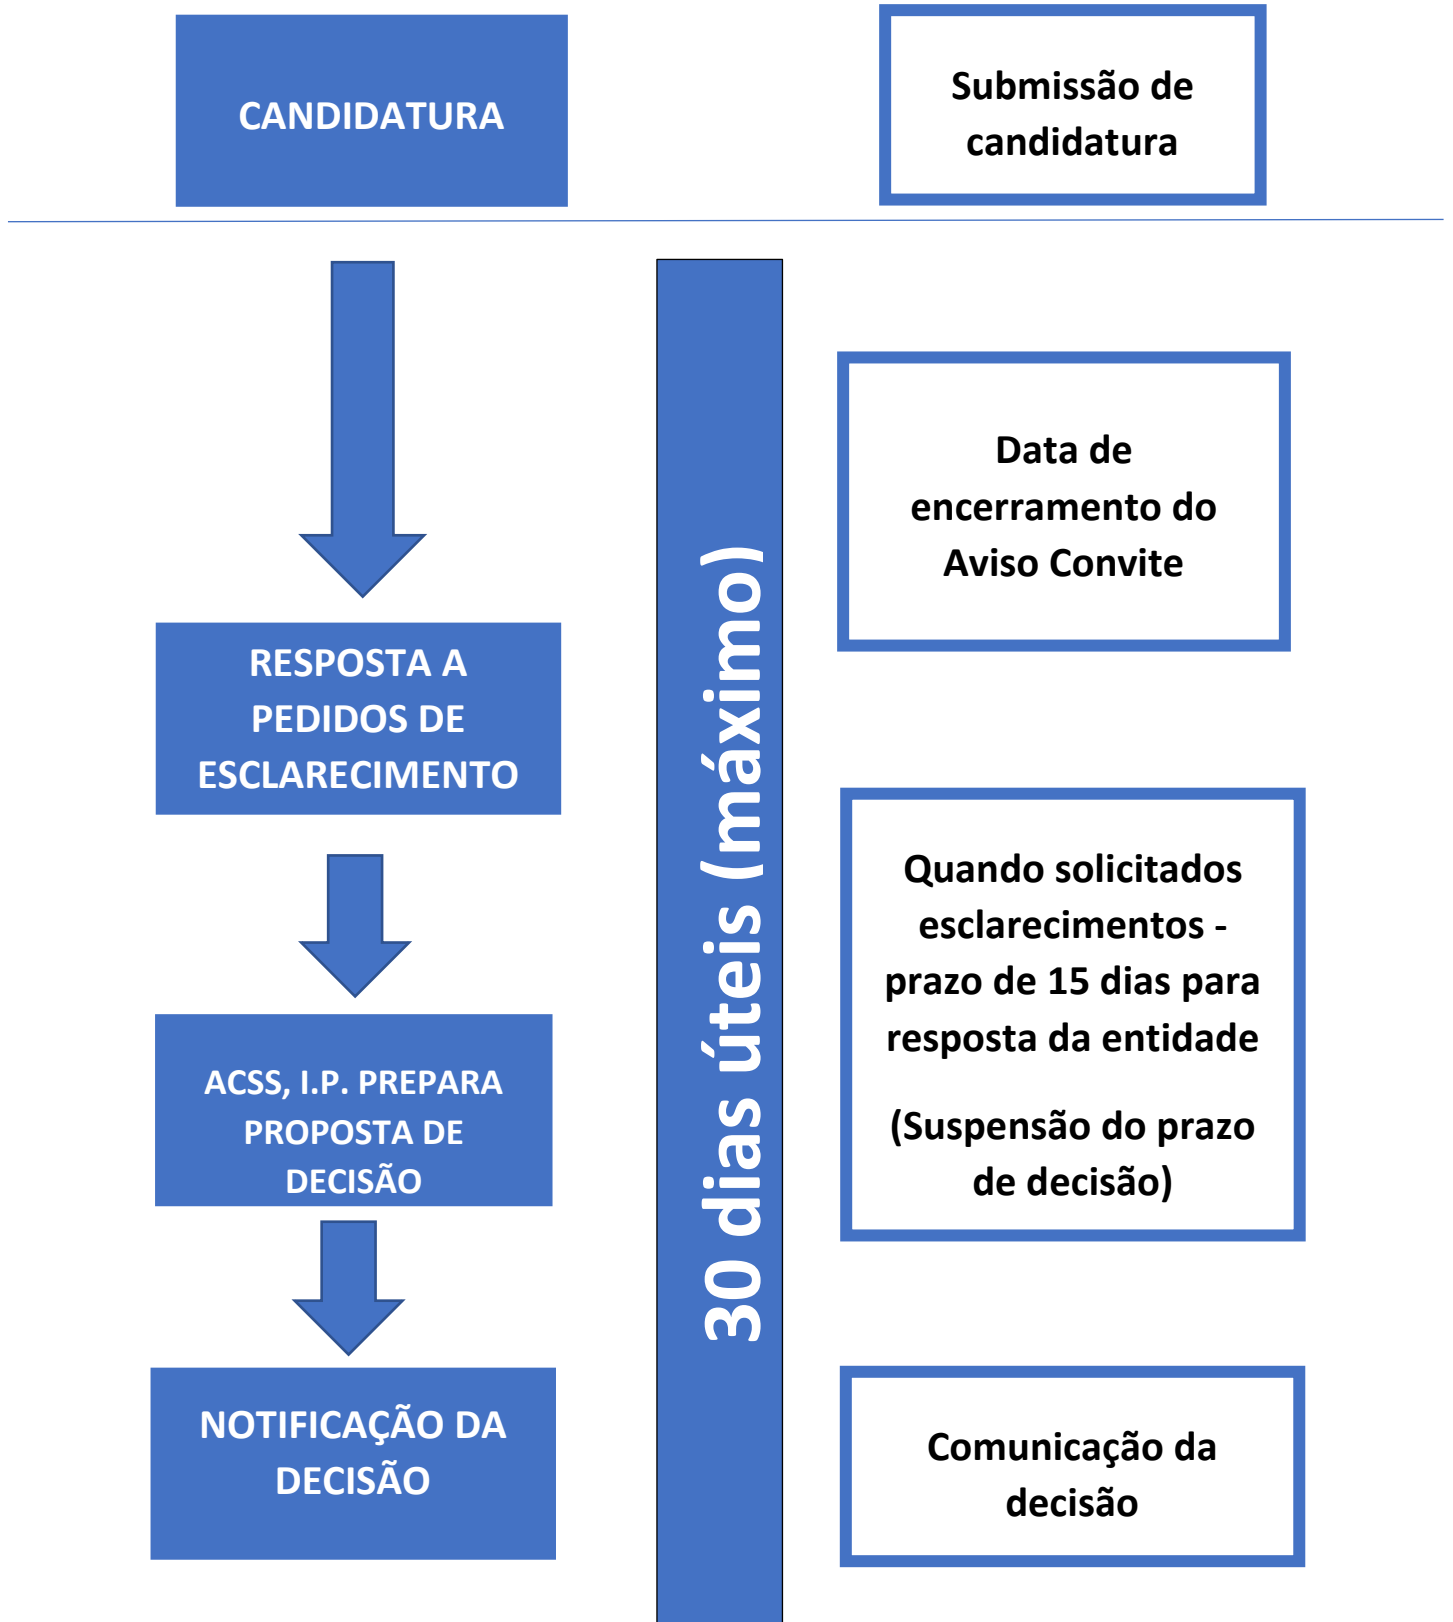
CANDIDATURA

Submissão de candidatura

RESPOSTA A PEDIDOS DE ESCLARECIMENTO

ACSS, I.P. PREPARA PROPOSTA DE DECISÃO

NOTIFICAÇÃO DA DECISÃO

30 dias úteis (máximo)

Data de encerramento do Aviso Convite

Quando solicitados esclarecimentos - prazo de 15 dias para resposta da entidade

(Suspensão do prazo de decisão)

Comunicação da decisão